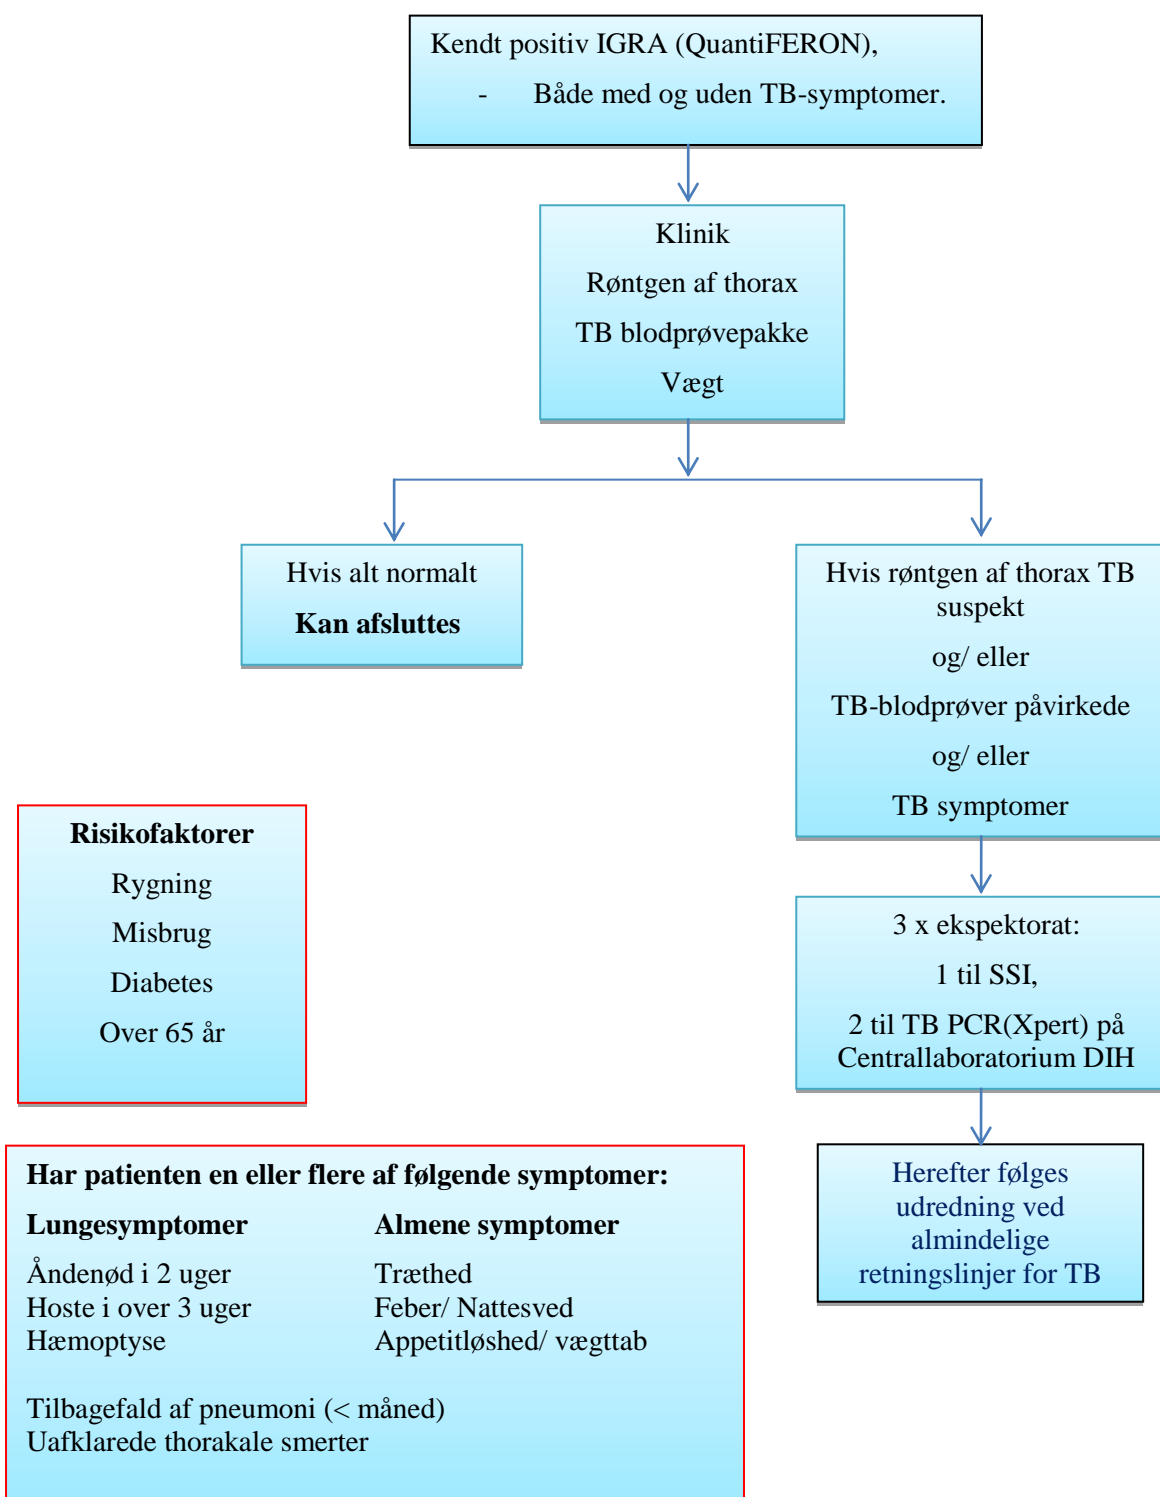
Kendt positiv IGRA (QuantiFERON),

- Både med og uden TB-symptomer.

Klinik

Røntgen af thorax

TB blodprøvepakke

Vægt

Hvis alt normalt

**Kan afsluttes**

Hvis røntgen af thorax TB suspekt

og/ eller

TB-blodprøver påvirkede

og/ eller

TB symptomer

3 x ekspektorat:

1 til SSI,

2 til TB PCR(Xpert) på Centrallaboratorium DIH

Herefter følges udredning ved almindelige retningslinjer for TB

**Risikofaktorer**

Rygning

Misbrug

Diabetes

Over 65 år

**Har patienten en eller flere af følgende symptomer:**

**Lungesymptomer**
Åndenød i 2 uger
Hoste i over 3 uger
Hæmoptyse

**Almene symptomer**
Træthed
Feber/ Nattesved
Appetitløshed/ vægttab

Tilbagefald af pneumoni (< måned)
Uafklarede thorakale smerter